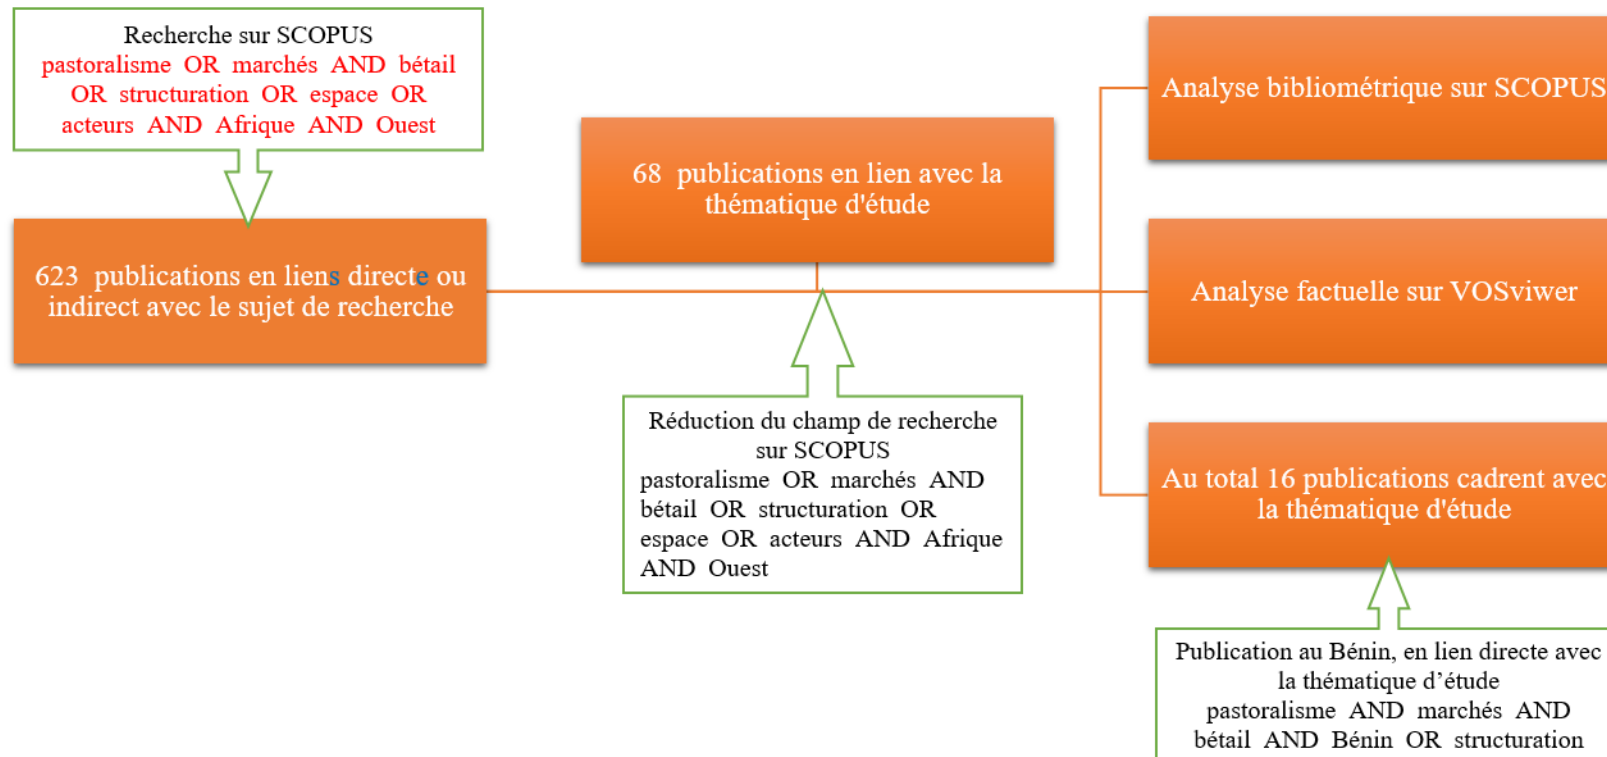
Recherche sur SCOPUS
pastoralisme OR marchés AND bétail OR structuration OR espace OR acteurs AND Afrique AND Ouest

623 publications en liens directe ou indirect avec le sujet de recherche

68 publications en lien avec la thématique d'étude

Réduction du champ de recherche sur SCOPUS
pastoralisme OR marchés AND bétail OR structuration OR espace OR acteurs AND Afrique AND Ouest

Analyse bibliométrique sur SCOPUS

Analyse factuelle sur VOSviwer

Au total 16 publications cadrent avec la thématique d'étude

Publication au Bénin, en lien directe avec la thématique d'étude
pastoralisme AND marchés AND bétail AND Bénin OR structuration